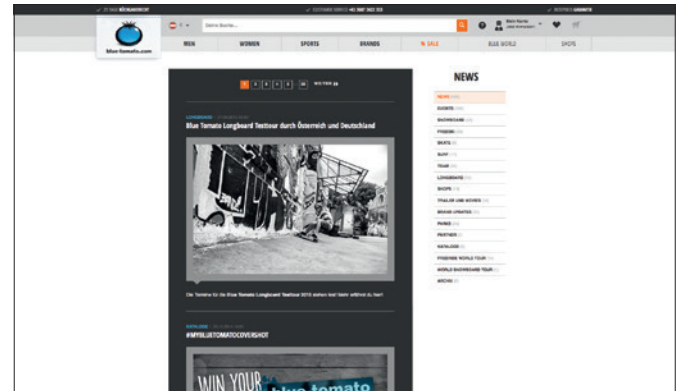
blue-tomato.com

Deine Suche...

MEN | WOMEN | SPORTS | BRANDS | % SALE | BLUE WORLD | SHOPS

1 2 3 4 5 ... 30 WEITER

LONGBOARD
Blue Tomato Longboard Testtour durch Österreich und Deutschland

#MYBLUETOMATOCOVERSHOT

WIN YOUR blue tomato

NEWS

NEWS
EVENTS
SNOWBOARD
FREESKI
SKATE
SURF
TEAM
LONGBOARD
SHOPS
TRAILER UND MOVIES
BRAND UPDATES
PARKS
FESTIVALS
KATALOGE
FREESKI WORLD TOUR
WORLD SNOWBOARD TOUR
ARCHIV